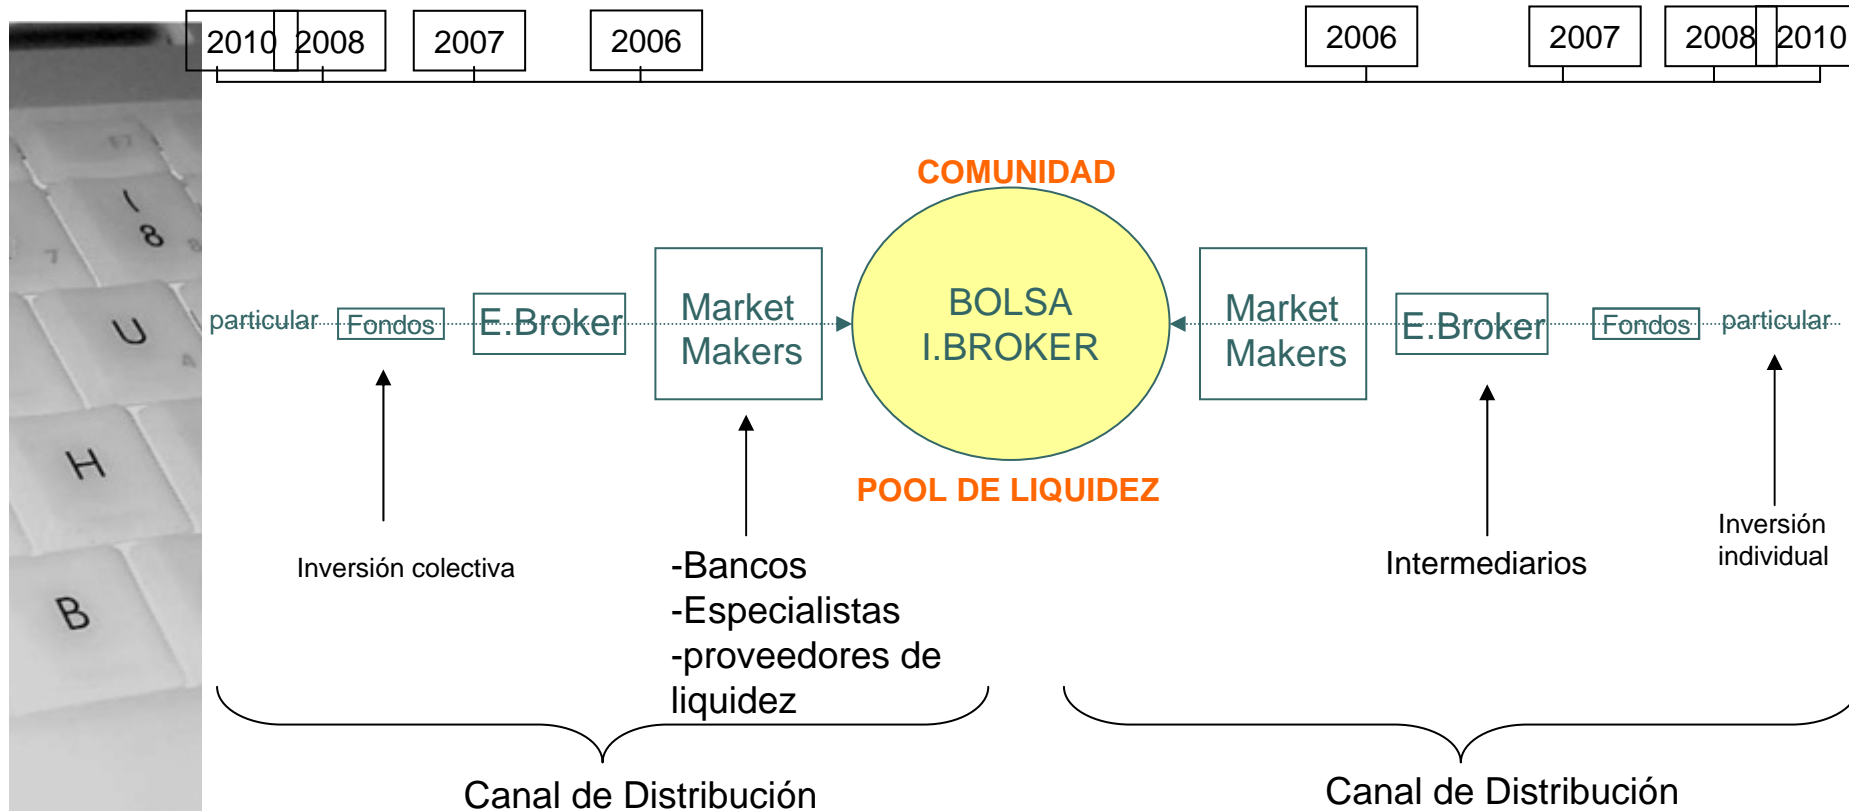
2010 2008 2007 2006 2006 2007 2008 2010

COMUNIDAD

particular Fondos E.Broker Market Makers BOLSA I.BROKER Market Makers E.Broker Fondos particular

POOL DE LIQUIDEZ

Inversión colectiva

-Bancos
-Especialistas
-proveedores de liquidez

Intermediarios

Inversión individual

Canal de Distribución

Canal de Distribución